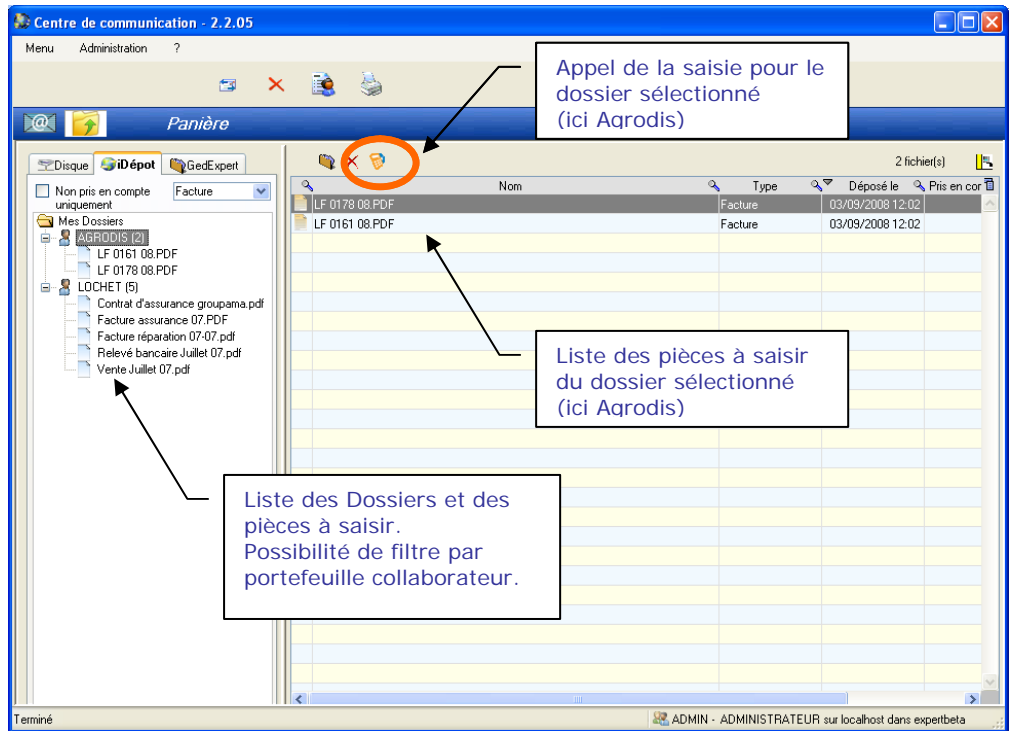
Centre de communication - 2.2.05

Menu Administration ?

Panière

Disque iDépot GedExpert

Non pris en compte uniquement

Facture

Mes Dossiers
AGRODIS (2)
LF 0161 08.PDF
LF 0178 08.PDF
LOCHET (5)
Contrat d'assurance groupama.pdf
Facture assurance 07.PDF
Facture réparation 07-07.pdf
Relevé bancaire Juillet 07.pdf
Vente Juillet 07.pdf

2 fichier(s)

| Nom | Type | Déposé le | Pris en cor |
|---|---|---|---|
| LF 0178 08.PDF | Facture | 03/09/2008 12:02 | |
| LF 0161 08.PDF | Facture | 03/09/2008 12:02 | |

Appel de la saisie pour le dossier sélectionné (ici Agrodis)

Liste des pièces à saisir du dossier sélectionné (ici Agrodis)

Liste des Dossiers et des pièces à saisir. Possibilité de filtre par portefeuille collaborateur.

Terminé

ADMIN - ADMINISTRATEUR sur localhost dans expertbeta